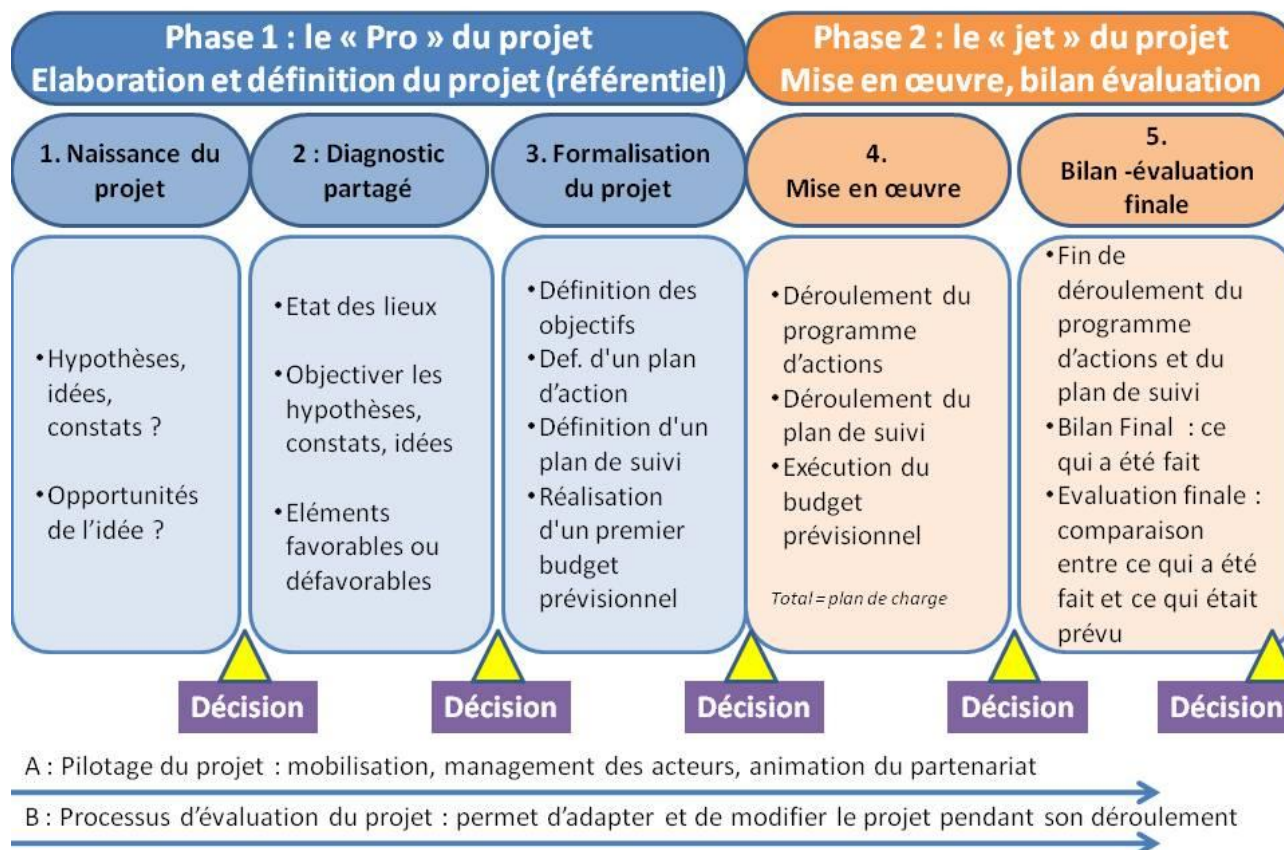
Phase 1 : le « Pro » du projet
Elaboration et définition du projet (référentiel)

Phase 2 : le « jet » du projet
Mise en œuvre, bilan évaluation

1. Naissance du projet

2 : Diagnostic partagé

3. Formalisation du projet

4. Mise en œuvre

5. Bilan -évaluation finale

•Hypothèses, idées, constats ?
•Opportunités de l'idée ?

•Etat des lieux
•Objectiver les hypothèses, constats, idées
•Eléments favorables ou défavorables

•Définition des objectifs
•Def. d'un plan d'action
•Définition d'un plan de suivi
•Réalisation d'un premier budget prévisionnel

•Déroulement du programme d'actions
•Déroulement du plan de suivi
•Exécution du budget prévisionnel
Total = plan de charge

•Fin de déroulement du programme d'actions et du plan de suivi
•Bilan Final : ce qui a été fait
•Evaluation finale : comparaison entre ce qui a été fait et ce qui était prévu

Décision
Décision
Décision
Décision
Décision

A : Pilotage du projet : mobilisation, management des acteurs, animation du partenariat

B : Processus d'évaluation du projet : permet d'adapter et de modifier le projet pendant son déroulement